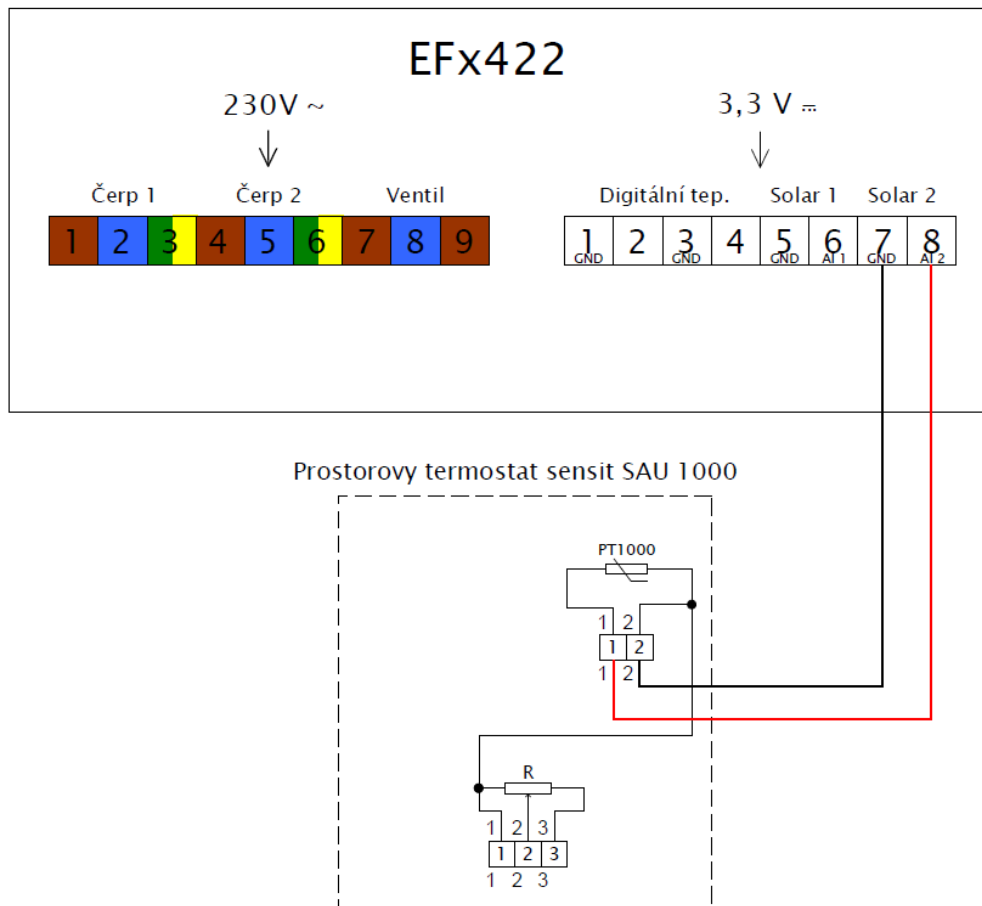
EFx422

230V ~

3,3 V ⎓

Čerp 1 Čerp 2 Ventil

| 1 | 2 | 3 | 4 | 5 | 6 | 7 | 8 | 9 |
|---|---|---|---|---|---|---|---|---|

Digitální tep. Solar 1 Solar 2

| 1 GND | 2 | 3 GND | 4 | 5 GND | 6 AI 1 | 7 GND | 8 AI 2 |
|---|---|---|---|---|---|---|---|

Prostorovy termostat sensit SAU 1000

PT1000

1 2
1 2
1 2

R

1 2 3
1 2 3
1 2 3